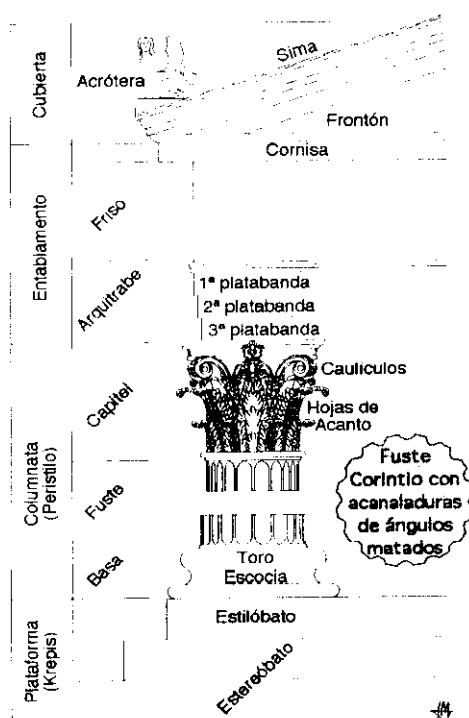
Cubierta

Acrótera

Sima

Frontón

Cornisa

Entablamento

Friso

Arquitrabe

1ª platabanda
2ª platabanda
3ª platabanda

Columnata (Peristilo)

Capitel

Caulículos

Hojas de Acanto

Fuste

Fuste Corintio con acanaladuras de ángulos matados

Basa

Toro
Escocia

Plataforma (Krepis)

Estilóbato

Estereóbato

JM